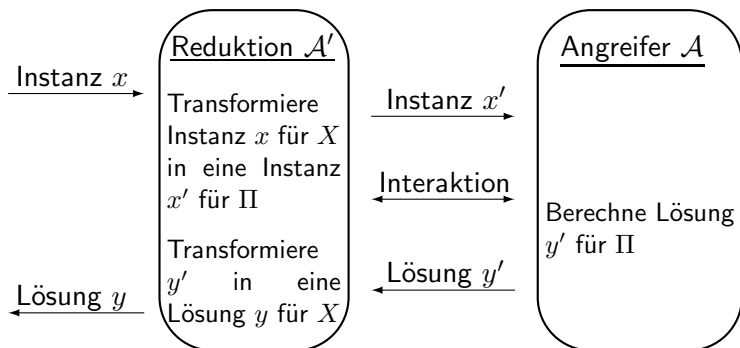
Instanz $x$

Reduktion $\mathcal{A}'$

Transformiere Instanz $x$ für $X$ in eine Instanz $x'$ für $\Pi$

Transformiere $y'$ in eine Lösung $y$ für $X$

Lösung $y$

Instanz $x'$

Interaktion

Lösung $y'$

Angreifer $\mathcal{A}$

Berechne Lösung $y'$ für $\Pi$